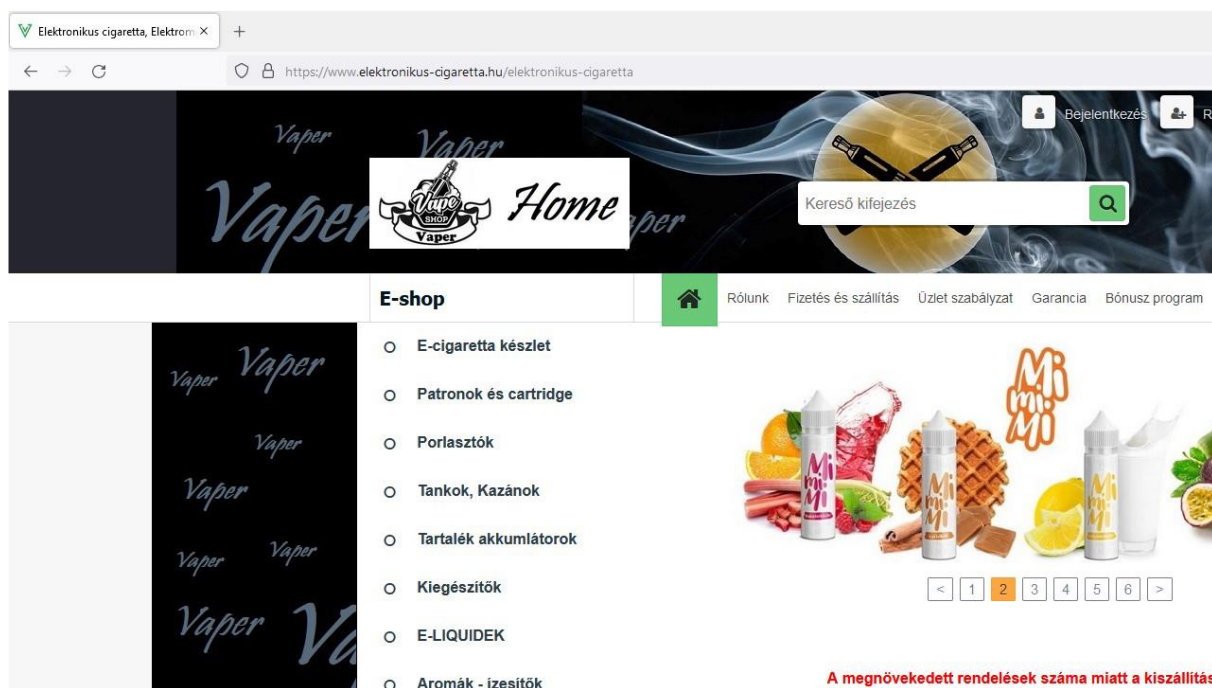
Elektronikus cigaretta, Elektrom ×
+
https://www.elektronikus-cigaretta.hu/elektronikus-cigaretta

Vaper
Vaper
Vaper
Vape SHOP Vaper
Home
Vaper
Bejelentkezés
R
Kereső kifejezés

E-shop
Rólunk Fizetés és szállítás Üzlet szabályzat Garancia Bónusz program

Vaper Vaper
Vaper
Vaper
Vaper Vaper
Vaper V

E-cigaretta készlet
Patronok és cartridge
Porlasztók
Tankok, Kazánok
Tartalék akkumlátorok
Kiegészítők
E-LIQUIDEK
Aromák - ízesítők

Mi mi Mi

< 1 2 3 4 5 6 >

A megnövekedett rendelések száma miatt a kiszállítás